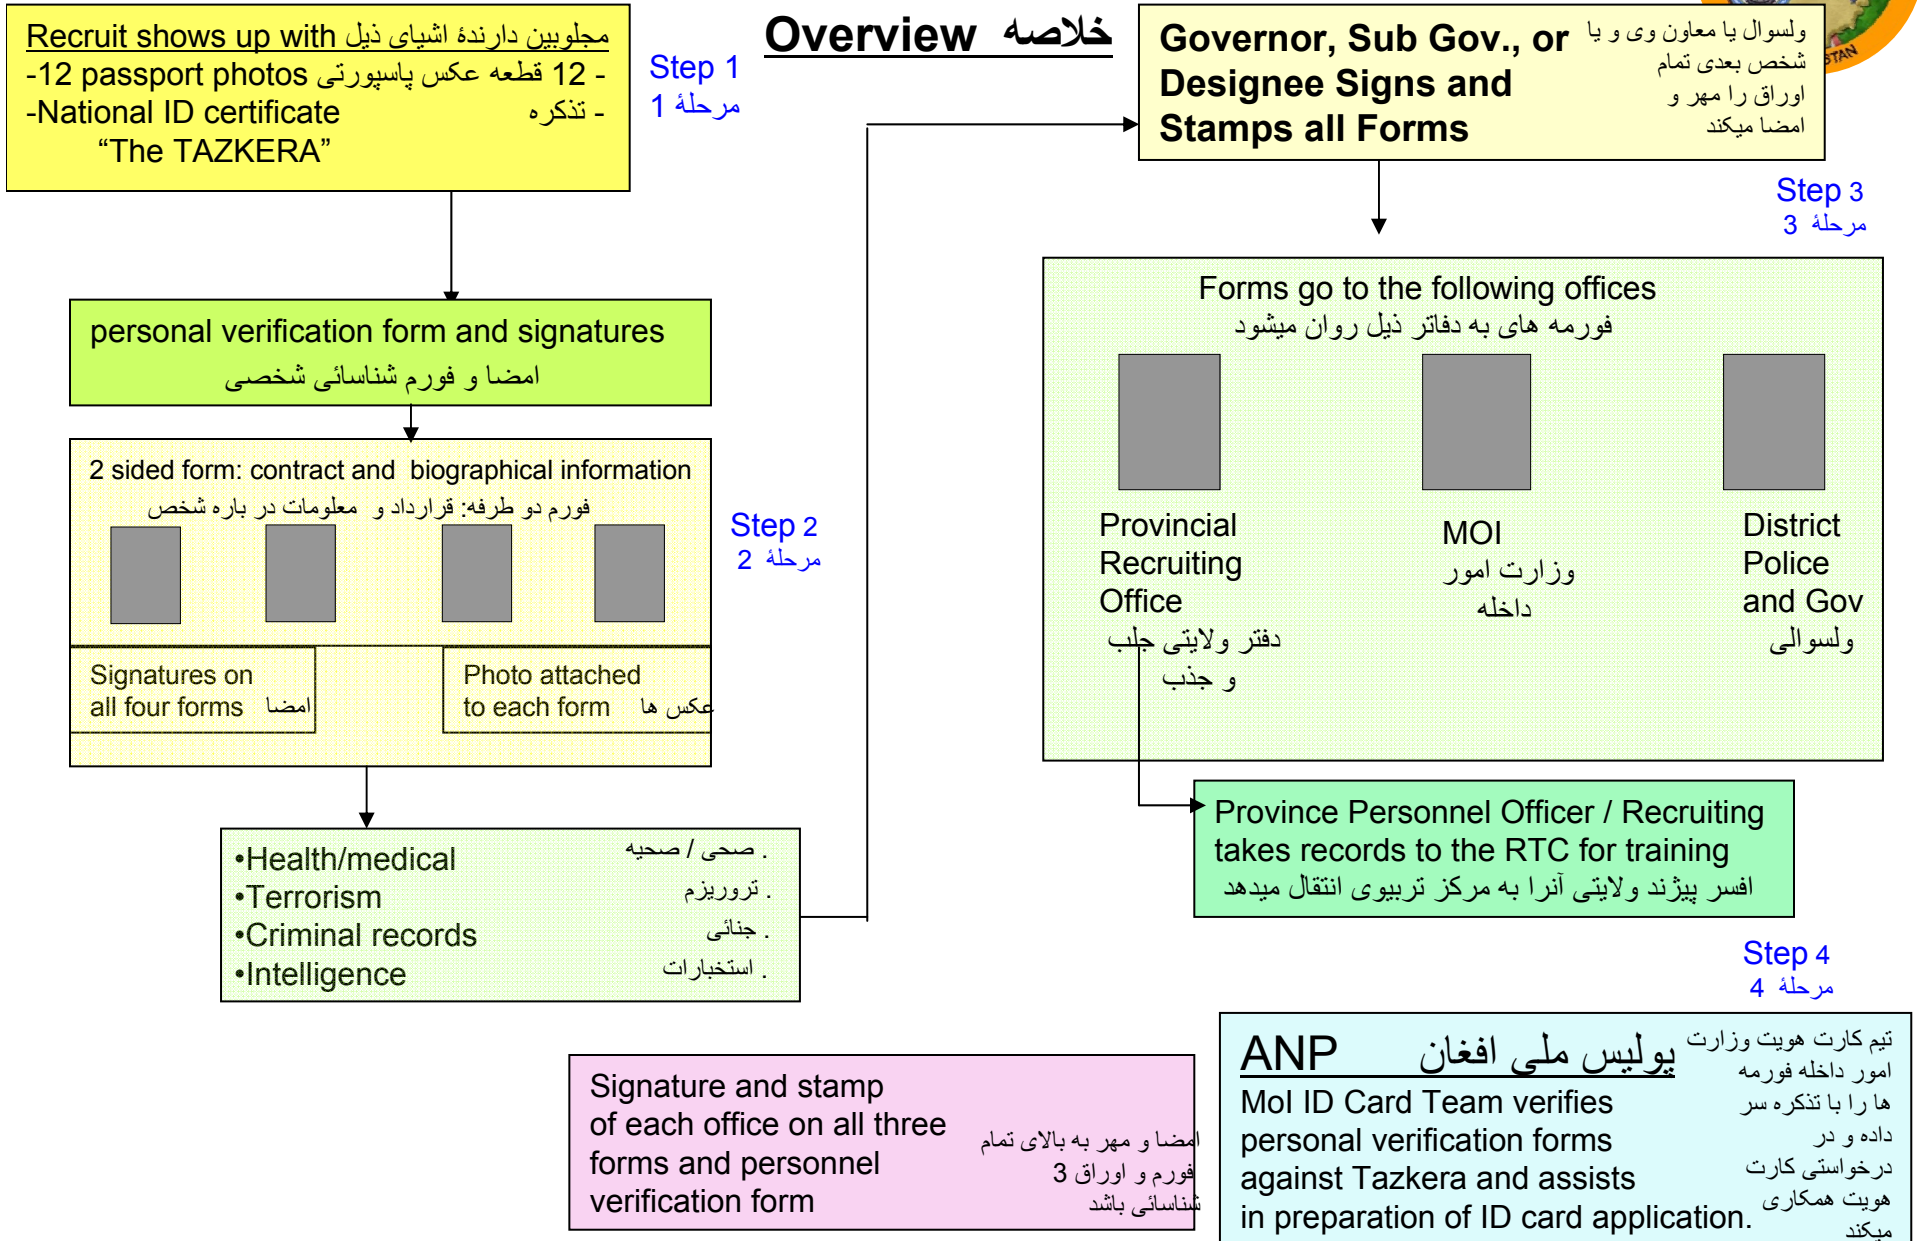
Recruit shows up with مجلوبین دارندهٔ اشیای ذیل
-12 passport photos 12 قطعه عکس پاسپورتی -
-National ID certificate تذکره -
"The TAZKERA"

Step 1
مرحله 1

Overview خلاصه

Governor, Sub Gov., or Designee Signs and Stamps all Forms
ولسوال یا معاون وی و یا شخص بعدی تمام اوراق را مهر و امضا میکند

STAN

Step 3
مرحله 3

personal verification form and signatures
امضا و فورم شناسائی شخصی

2 sided form: contract and biographical information
فورم دو طرفه: قرارداد و معلومات در باره شخص

Step 2
مرحله 2

Signatures on all four forms امضا

Photo attached to each form عکس ها

Forms go to the following offices
فورمه های به دفاتر ذیل روان میشود

Provincial Recruiting Office
دفتر ولایتی جلب و جذب

MOI
وزارت امور داخله

District Police and Gov
ولسوالی

•Health/medical صحی / صحیه .
•Terrorism تروریزم .
•Criminal records جنائی .
•Intelligence استخبارات .

Province Personnel Officer / Recruiting takes records to the RTC for training
افسر پیژند ولایتی آنرا به مرکز تربیوی انتقال میدهد

Step 4
مرحله 4

Signature and stamp of each office on all three forms and personnel verification form
امضا و مهر به بالای تمام فورم و اوراق 3 شناسائی باشد

ANP پولیس ملی افغان
MoI ID Card Team verifies personal verification forms against Tazkera and assists in preparation of ID card application.
تیم کارت هویت وزارت امور داخله فورمه ها را با تذکره سر داده و در درخواستی کارت هویت همکاری میکند